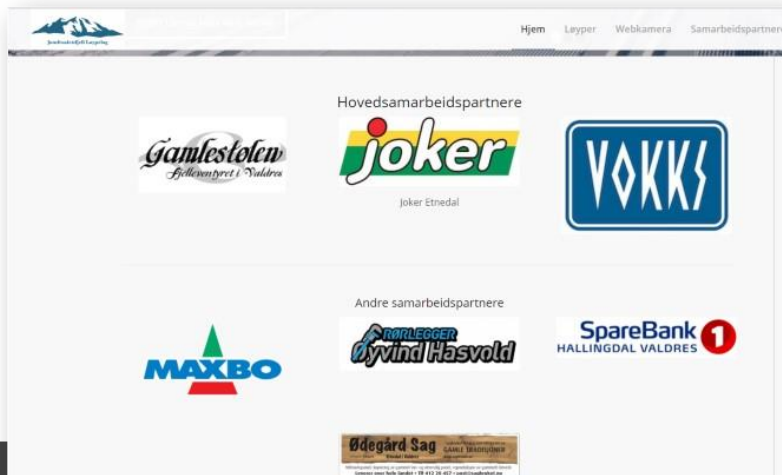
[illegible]

Hjem Løyper Webkamera Samarbeidspartnere

Hovedsamarbeidspartnere

Gamlestølen
Fjelleventyret i Valdres

joker

Joker Etnedal

VOKKS

Andre samarbeidspartnere

MAXBO

RØRLEGGER
Øyvind Hasvold

SpareBank 1
HALLINGDAL VALDRES

Ødegård Sag
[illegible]